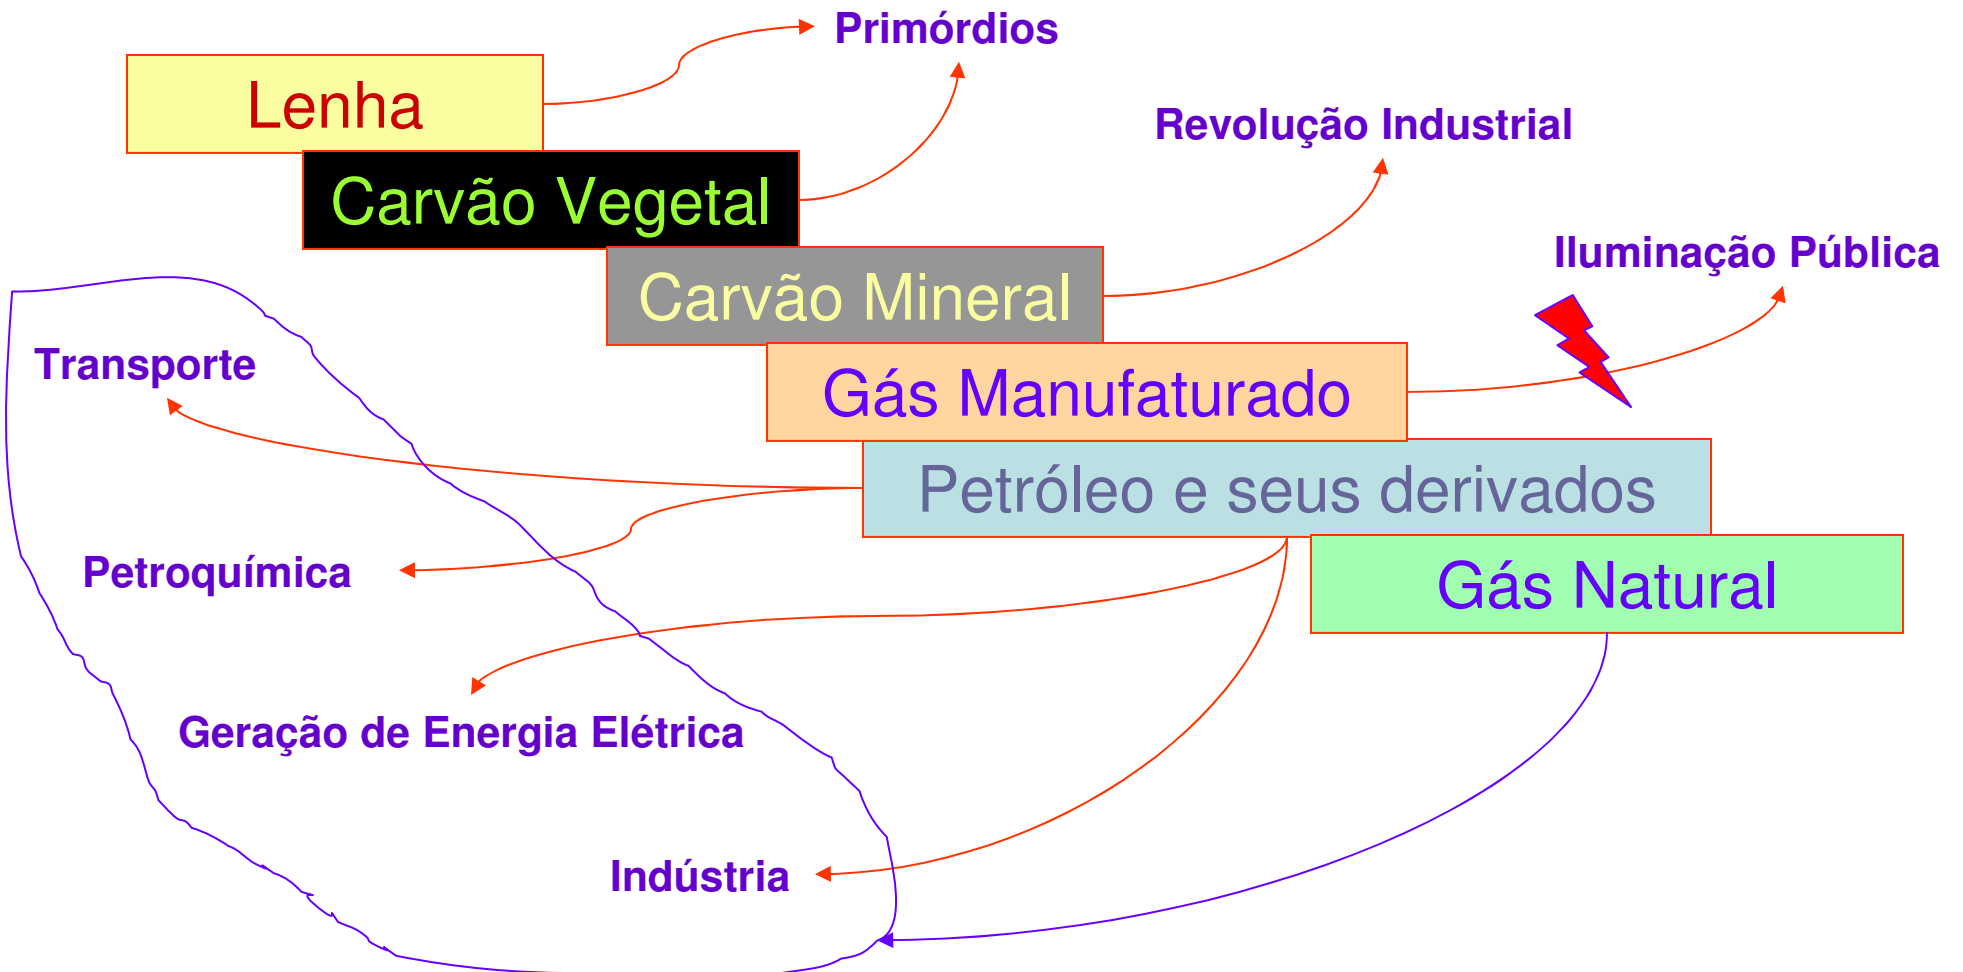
Primórdios

Lenha

Carvão Vegetal

Revolução Industrial

Carvão Mineral

Iluminação Pública

Gás Manufaturado

Petróleo e seus derivados

Gás Natural

Transporte

Petroquímica

Geração de Energia Elétrica

Indústria